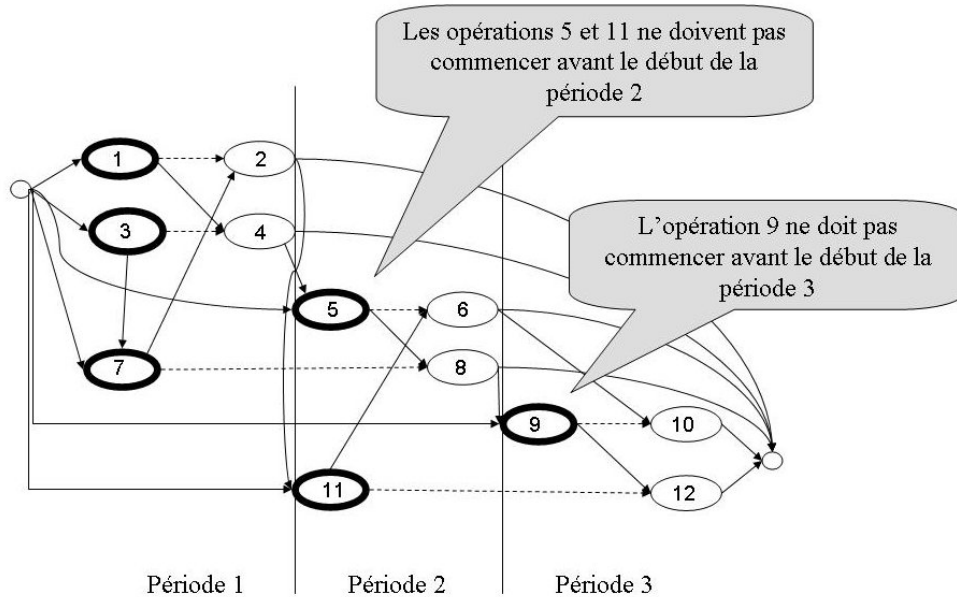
Les opérations 5 et 11 ne doivent pas commencer avant le début de la période 2

L’opération 9 ne doit pas commencer avant le début de la période 3

1

2

3

4

5

6

7

8

9

10

11

12

Période 1

Période 2

Période 3